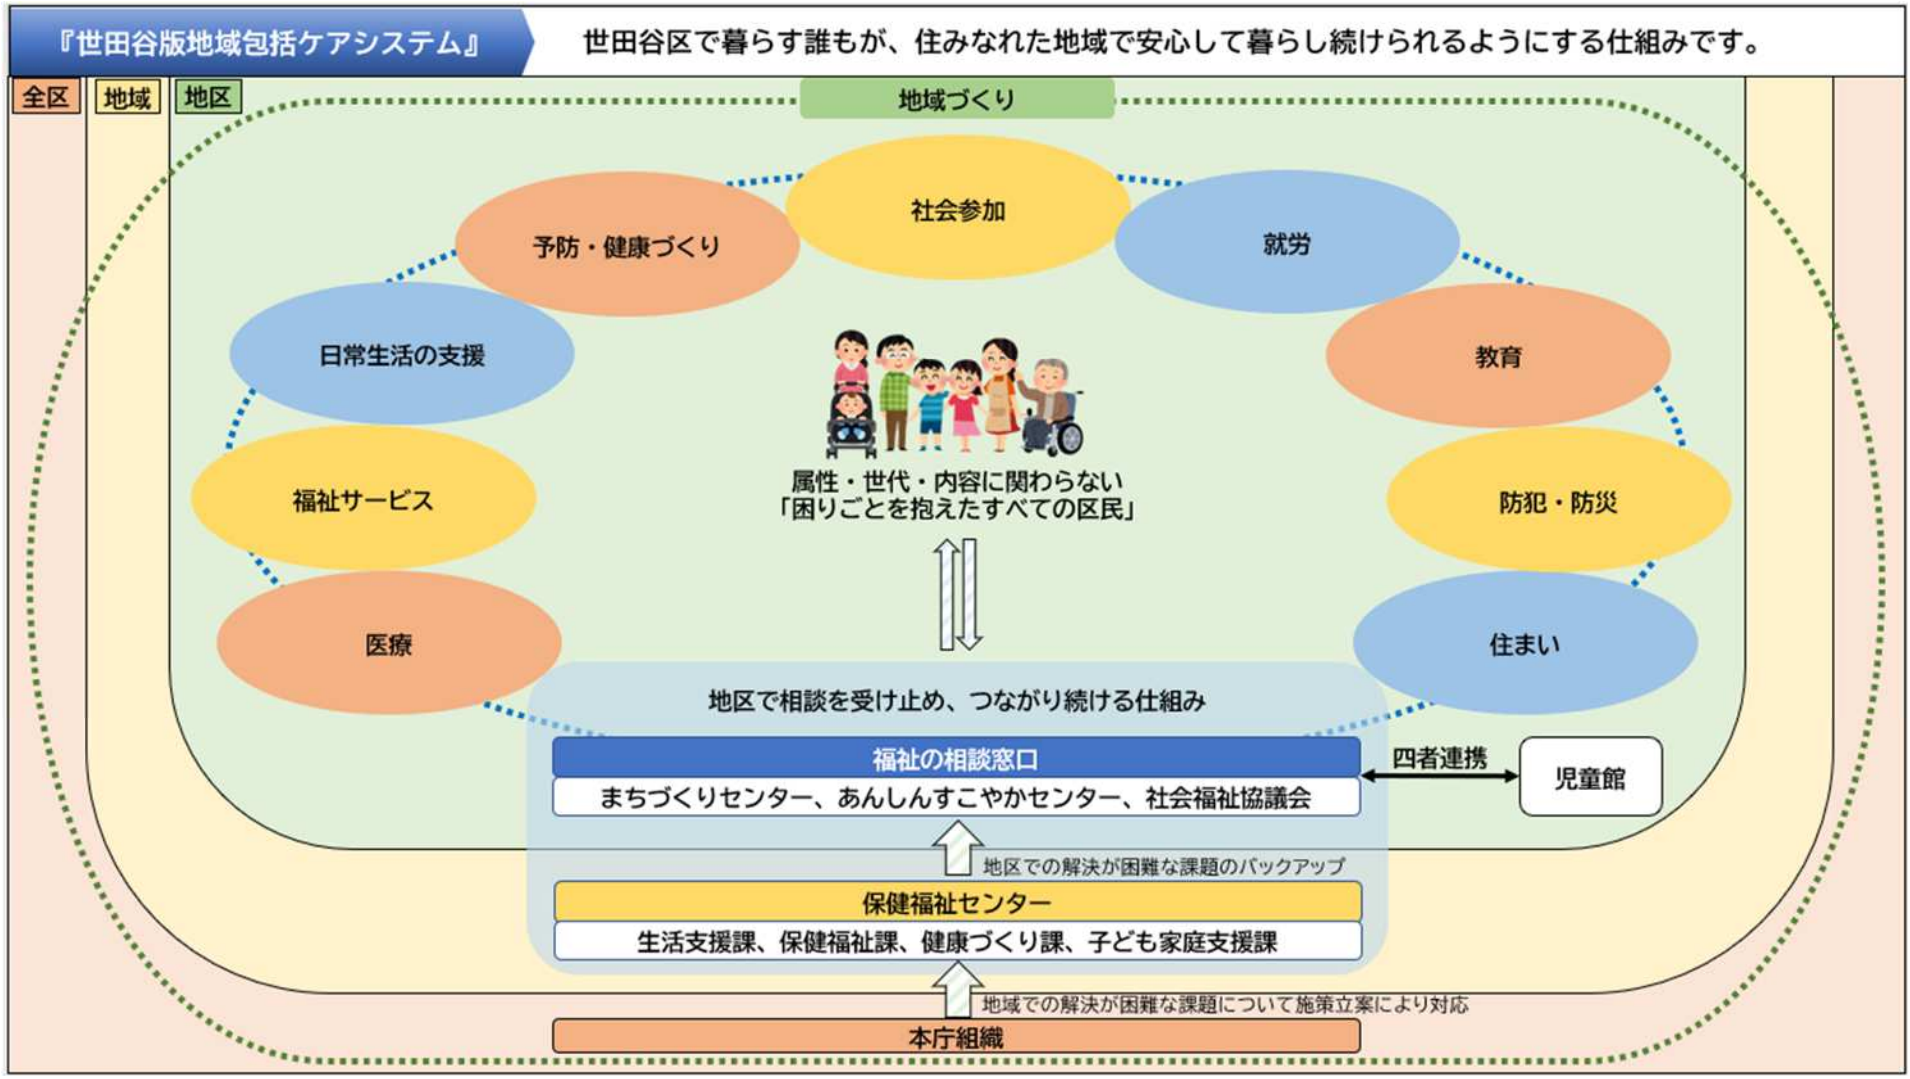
『世田谷版地域包括ケアシステム』

世田谷区で暮らす誰もが、住みなれた地域で安心して暮らし続けられるようにする仕組みです。

全区

地域

地区

地域づくり

社会参加

予防・健康づくり

就労

日常生活の支援

教育

福祉サービス

防犯・防災

医療

住まい

属性・世代・内容に関わらない
「困りごとを抱えたすべての区民」

地区で相談を受け止め、つながり続ける仕組み

福祉の相談窓口

まちづくりセンター、あんしんすこやかセンター、社会福祉協議会

四者連携

児童館

地区での解決が困難な課題のバックアップ

保健福祉センター

生活支援課、保健福祉課、健康づくり課、子ども家庭支援課

地域での解決が困難な課題について施策立案により対応

本庁組織